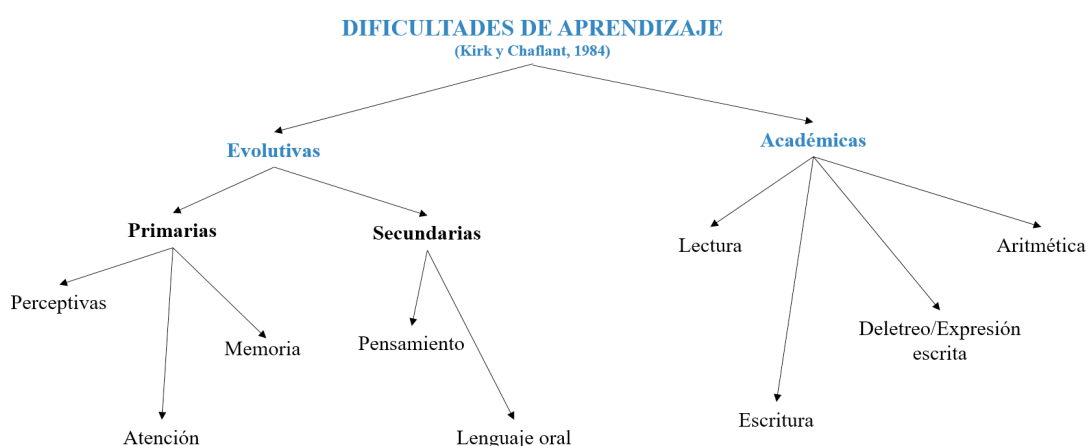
DIFICULTADES DE APRENDIZAJE
(Kirk y Chaflant, 1984)

Evolutivas

Académicas

Primarias

Secundarias

Lectura

Aritmética

Perceptivas

Memoria

Pensamiento

Deletreo/Expresión escrita

Escritura

Atención

Lenguaje oral